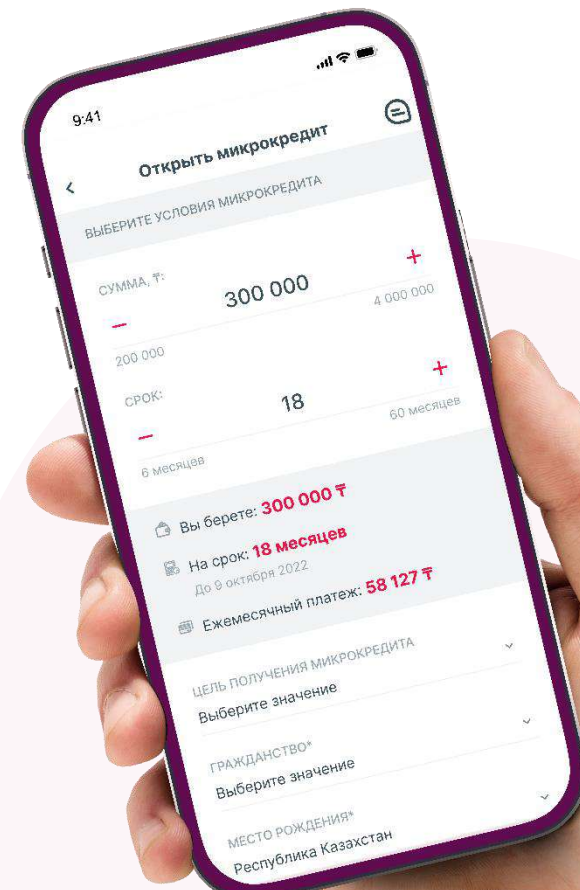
9:41

Открыть микрокредит

ВЫБЕРИТЕ УСЛОВИЯ МИКРОКРЕДИТА

СУММА, ₸:

300 000

200 000

4 000 000

СРОК:

18

6 месяцев

60 месяцев

Вы берете: 300 000 ₸

На срок: 18 месяцев

До 9 октября 2022

Ежемесячный платеж: 58 127 ₸

ЦЕЛЬ ПОЛУЧЕНИЯ МИКРОКРЕДИТА

Выберите значение

ГРАЖДАНСТВО*

Выберите значение

МЕСТО РОЖДЕНИЯ*

Республика Казахстан